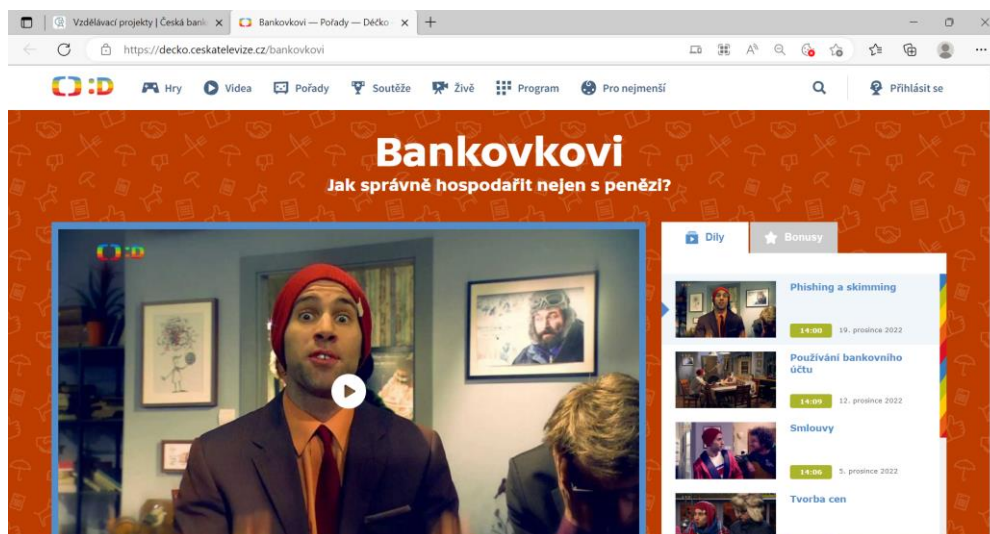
Vzdělávací projekty | Česká bank ×
Bankovkovi — Pořady — Déčko ×
https://decko.ceskatelevize.cz/bankovkovi

:D Hry Videa Pořady Soutěže Živě Program Pro nejmenší Přihlásit se

Bankovkovi
Jak správně hospodařit nejen s penězi?

Díly Bonusy

Phishing a skimming
14:00 19. prosince 2022

Používání bankovního účtu
14:09 12. prosince 2022

Smlouvy
14:06 5. prosince 2022

Tvorba cen